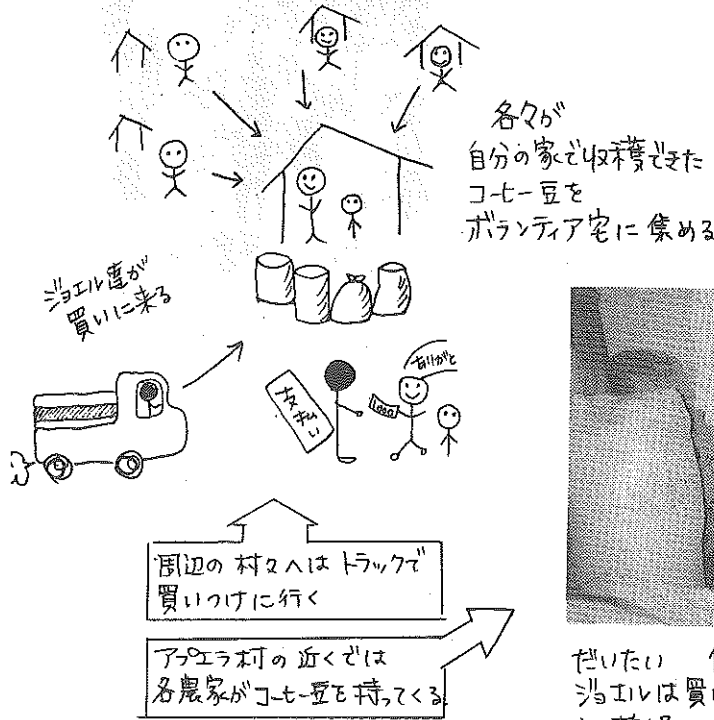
各々が
自分の家で収穫できた
コーヒー豆を
ボランティア宅に集める

ジョエル達が
買いに来る

ありがと

1000

支払い

周辺の 村々へは トラックで
買いつけに行く

アプエラ村の 近くでは
各農家がコーヒー豆を持ってくる

だいたい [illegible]
ジョエルは買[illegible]
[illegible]